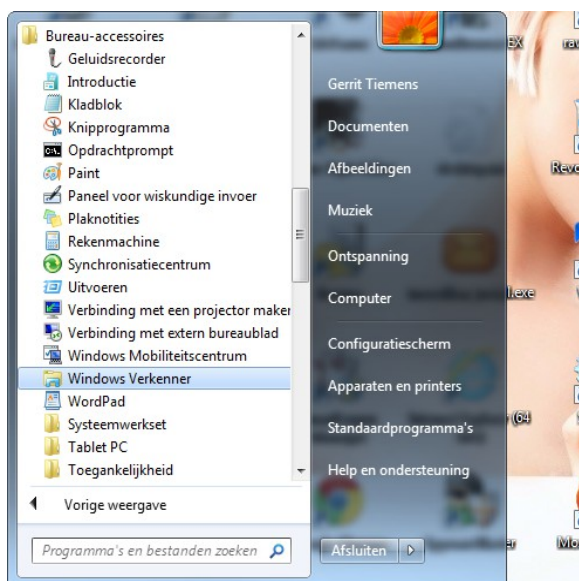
Bureau-accessoires
Geluidsrecorder
Introductie
Kladblok
Knipprogramma
Opdrachtprompt
Paint
Paneel voor wiskundige invoer
Plaknotities
Rekenmachine
Synchronisatiecentrum
Uitvoeren
Verbinding met een projector maker
Verbinding met extern bureaublad
Windows Mobiliteitscentrum
Windows Verkenner
WordPad
Systeemwerkset
Tablet PC
Toegankelijkheid

Vorige weergave

Programma's en bestanden zoeken

Gerrit Tiemens
Documenten
Afbeeldingen
Muziek
Ontspanning
Computer
Configuratiescherm
Apparaten en printers
Standaardprogramma's
Help en ondersteuning

Afsluiten

EX
ra
Revo
l.exe
(64
Mo